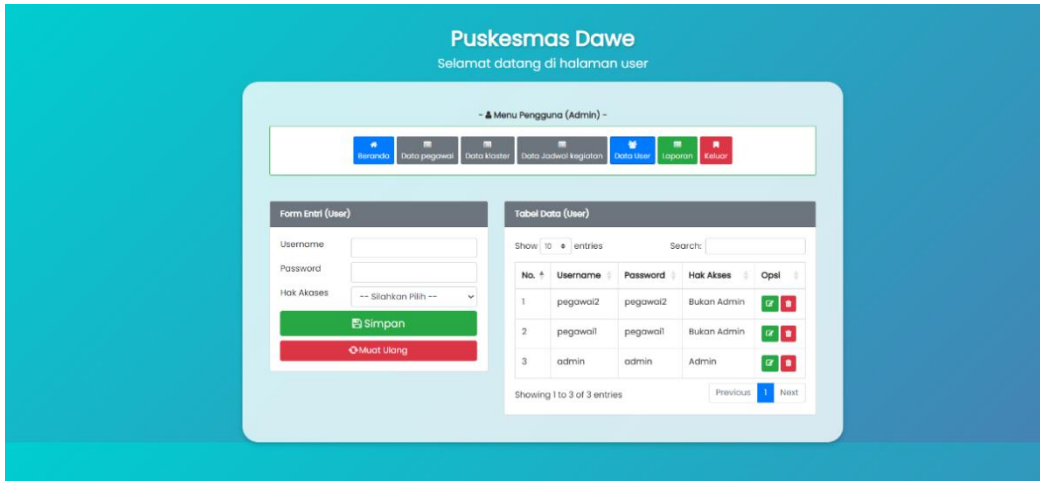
Puskesmas Dawe

Selamat datang di halaman user

- Menu Pengguna (Admin) -

Beranda | Data pegawai | Data klaster | Data Jadwal kegiatan | Data User | Laporan | Keluar

Form Entri (User)

Username

Password

Hak Akases

-- Silahkan Pilih --

Simpan

Muat Ulang

Tabel Data (User)

Show 10 entries

Search:

| No. | Username | Password | Hak Akses | Opsi |
|---|---|---|---|---|
| 1 | pegawai2 | pegawai2 | Bukan Admin | |
| 2 | pegawai1 | pegawai1 | Bukan Admin | |
| 3 | admin | admin | Admin | |

Showing 1 to 3 of 3 entries

Previous 1 Next